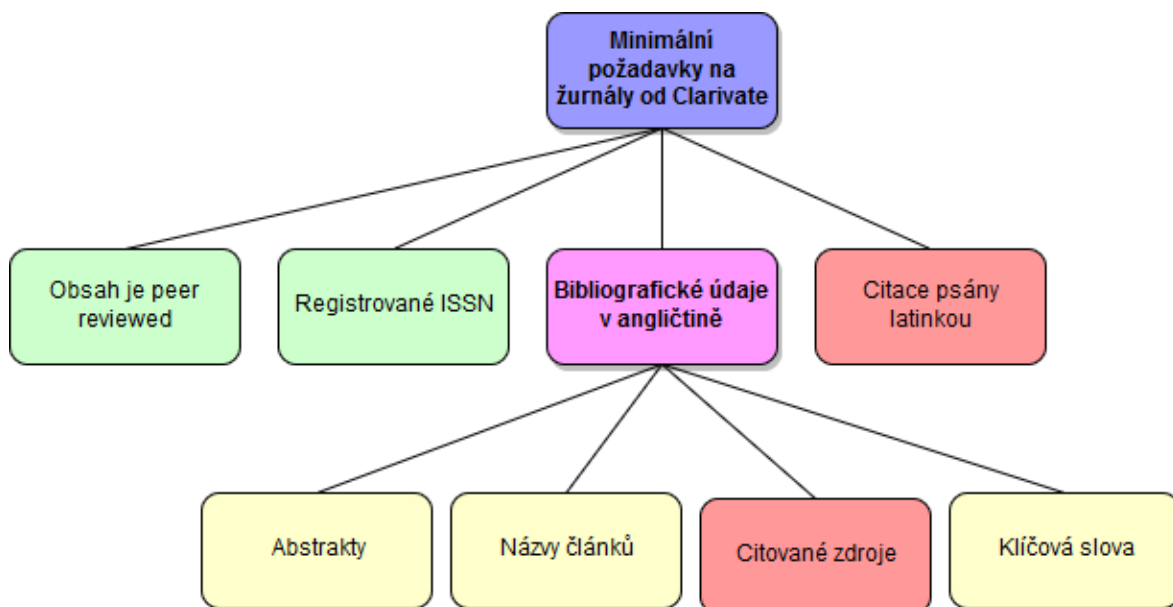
Minimální požadavky na žurnály od Clarivate

Obsah je peer reviewed

Registrované ISSN

Bibliografické údaje v angličtině

Citace psány latinkou

Abstrakty

Názvy článků

Citované zdroje

Klíčová slova